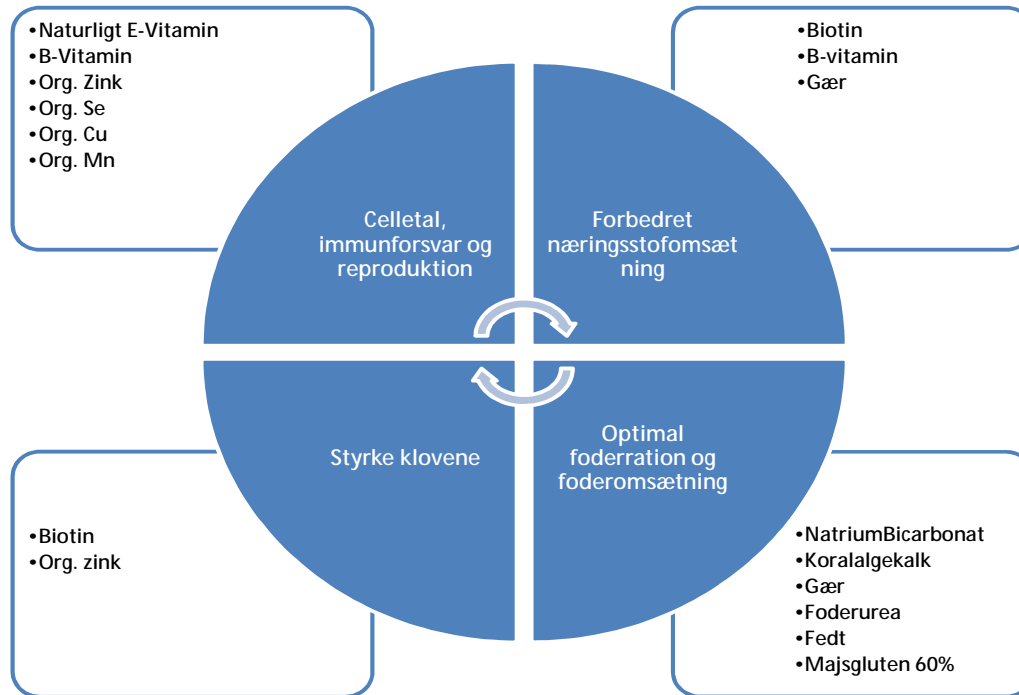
•Naturligt E-Vitamin
•B-Vitamin
•Org. Zink
•Org. Se
•Org. Cu
•Org. Mn

•Biotin
•B-vitamin
•Gær

Celletal, immunforsvar og reproduktion

Forbedret næringsstofomsætning

Styrke klovene

Optimal foderration og foderomsætning

•Biotin
•Org. zink

•NatriumBicarbonat
•Koralalgekalk
•Gær
•Foderurea
•Fedt
•Majsgluten 60%